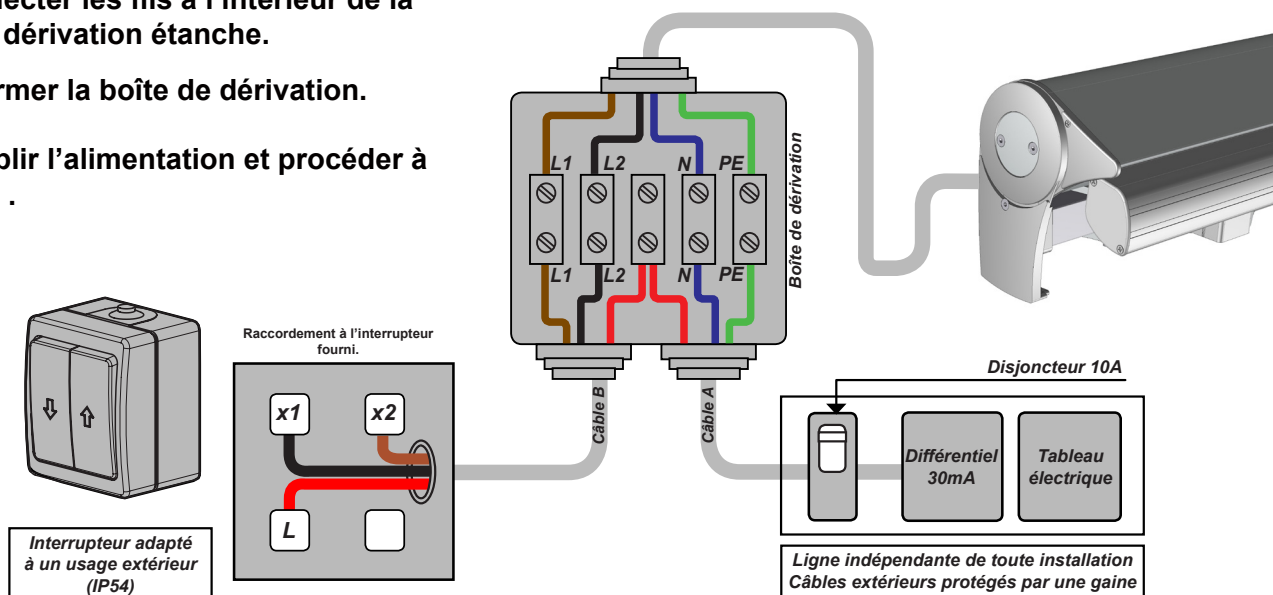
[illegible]ecter les fils à l'intérieur de la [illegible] dérivation étanche.

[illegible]rmer la boîte de dérivation.

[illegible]blir l'alimentation et procéder à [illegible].

L1 L2 N PE

L1 L2 N PE

Boîte de dérivation

Raccordement à l'interrupteur fourni.

x1 x2

L

Câble B

Câble A

Disjoncteur 10A

Différentiel 30mA

Tableau électrique

Interrupteur adapté à un usage extérieur (IP54)

Ligne indépendante de toute installation
Câbles extérieurs protégés par une gaine